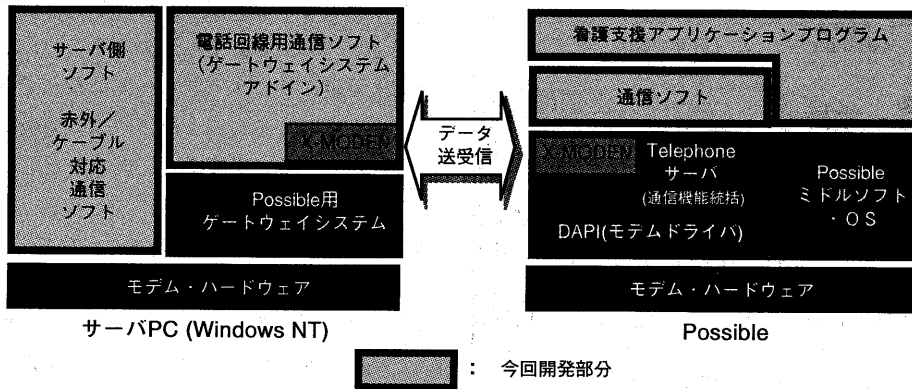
サーバ側ソフト

赤外/ケーブル対応通信ソフト

電話回線用通信ソフト(ゲートウェイシステムアドイン)

X-MODEM

Possible用ゲートウェイシステム

モデム・ハードウェア

サーバPC (Windows NT)

データ送受信

看護支援アプリケーションプログラム

通信ソフト

X-MODEM

Telephoneサーバ(通信機能統括)

Possibleミドルソフト・OS

DAPI(モデムドライバ)

モデム・ハードウェア

Possible

: 今回開発部分